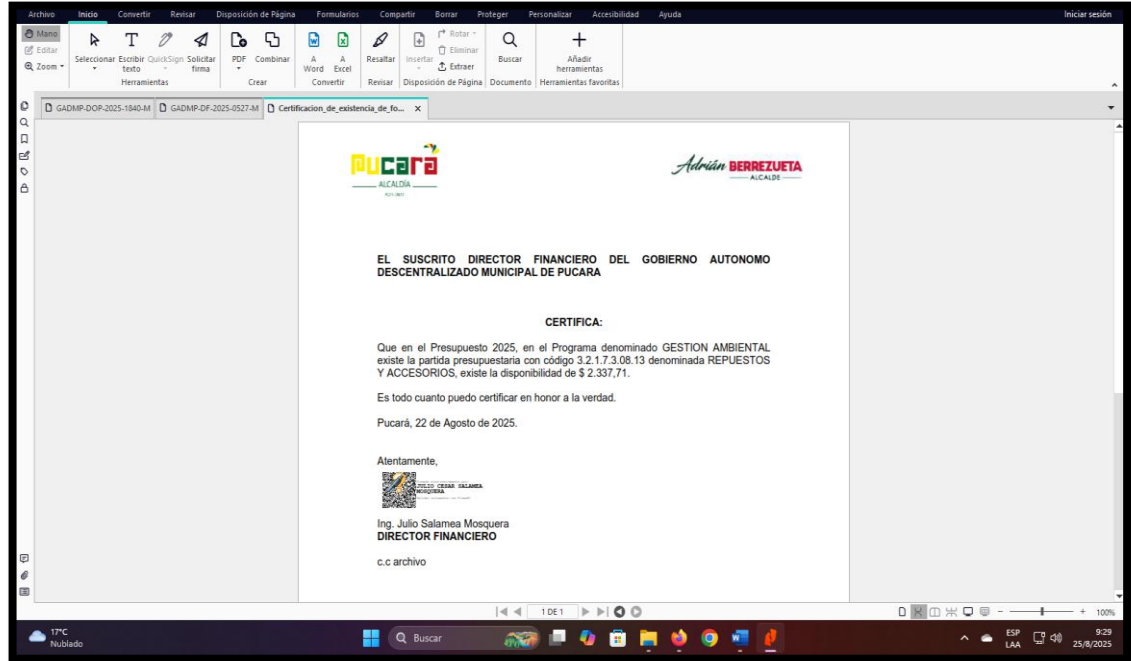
Archivo Inicio Convertir Revisar Disposición de Página Formularios Compartir Borrar Proteger Personalizar Accesibilidad Ayuda Iniciar sesión

Mano Editar Zoom Seleccionar Escribir texto QuickSign Solicitar firma Herramientas PDF Combinar Crear A Word A Excel Convertir Resaltar Revisar Insertar Rotar Eliminar Extraer Disposición de Página Buscar Documento Añadir herramientas Herramientas favoritas

GADMP-DOP-2025-1840-M GADMP-DF-2025-0527-M Certificacion_de_existencia_de_fo...

Pucará ALCALDÍA

Adrián BERREZUETA ALCALDE

EL SUSCRITO DIRECTOR FINANCIERO DEL GOBIERNO AUTONOMO DESCENTRALIZADO MUNICIPAL DE PUCARA

CERTIFICA:

Que en el Presupuesto 2025, en el Programa denominado GESTION AMBIENTAL existe la partida presupuestaria con código 3.2.1.7.3.08.13 denominada REPUESTOS Y ACCESORIOS, existe la disponibilidad de $ 2.337,71.

Es todo cuanto puedo certificar en honor a la verdad.

Pucará, 22 de Agosto de 2025.

Atentamente,

JULIO CESAR SALAMEA MOSQUERA

Ing. Julio Salamea Mosquera
DIRECTOR FINANCIERO

c.c archivo

1 DE 1

100%

17°C Nublado

Buscar

ESP LAA 9:29 25/8/2025